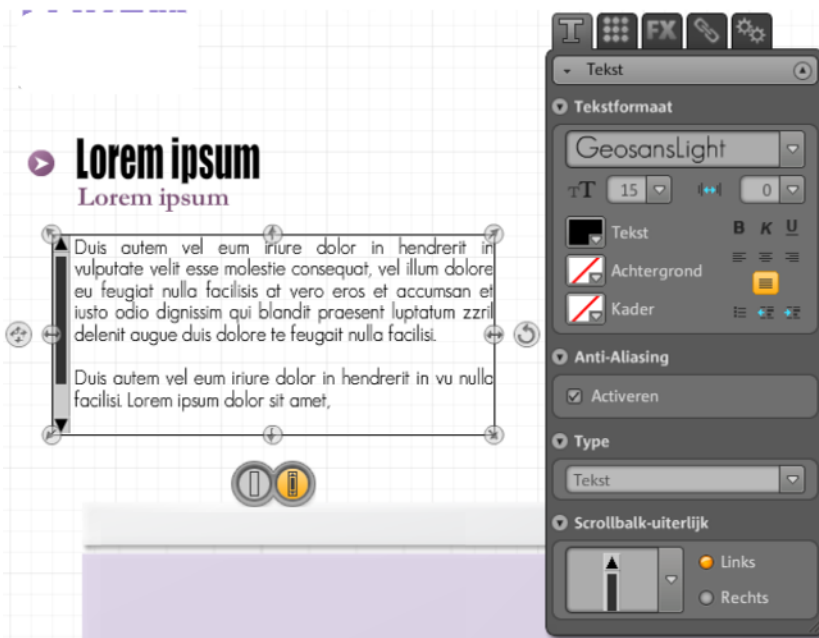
Lorem ipsum

Lorem ipsum

Duis autem vel eum iriure dolor in hendrerit in vulputate velit esse molestie consequat, vel illum dolore eu feugiat nulla facilisis at vero eros et accumsan et iusto odio dignissim qui blandit praesent luptatum zzril delenit augue duis dolore te feugait nulla facilisi.

Duis autem vel eum iriure dolor in hendrerit in vu nulla facilisi. Lorem ipsum dolor sit amet,

FX

Tekst

Tekstformaat

GeosansLight

15

0

Tekst

B K U

Achtergrond

Kader

Anti-Aliasing

Activeren

Type

Tekst

Scrollbalk-uiterlijk

Links

Rechts